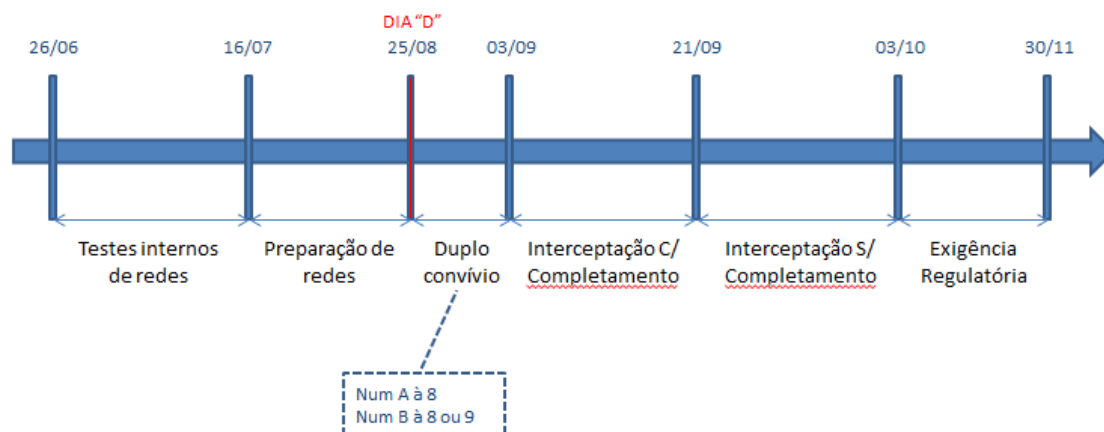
DIA "D"

26/06

16/07

25/08

03/09

21/09

03/10

30/11

Testes internos de redes

Preparação de redes

Duplo convívio

Interceptação C/ Completamento

Interceptação S/ Completamento

Exigência Regulatória

Num A à 8
Num B à 8 ou 9